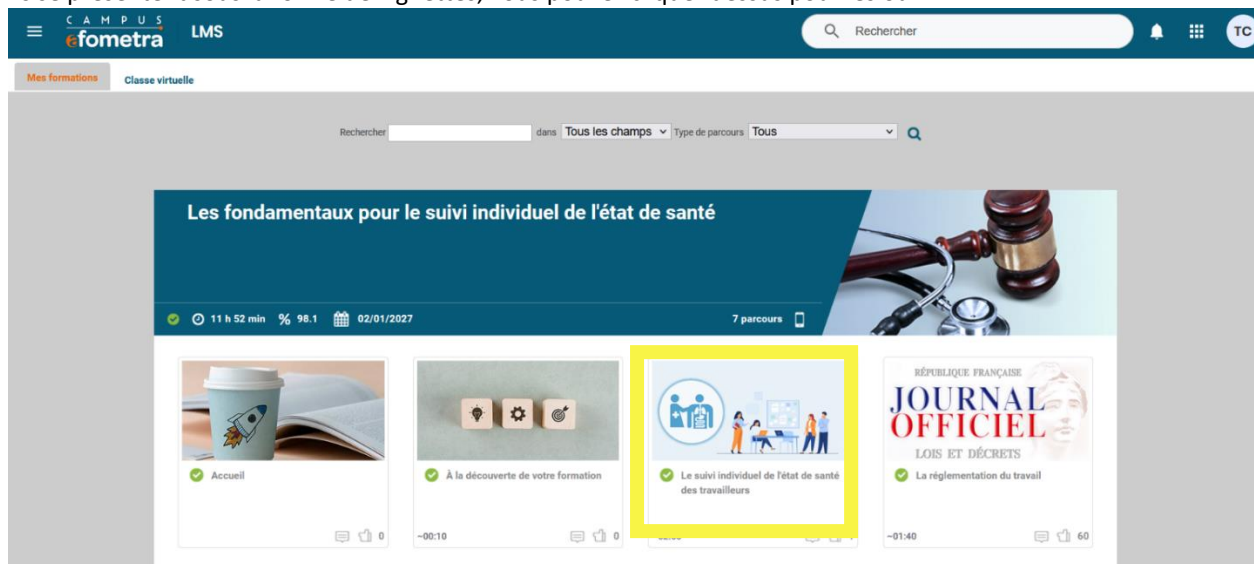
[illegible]

CAMPUS efometra LMS

Rechercher

TC

Mes formations Classe virtuelle

Rechercher dans Tous les champs Type de parcours Tous

Les fondamentaux pour le suivi individuel de l'état de santé

11 h 52 min % 98.1 02/01/2027

7 parcours

Accueil

0

À la découverte de votre formation

~00:10 0

Le suivi individuel de l'état de santé des travailleurs

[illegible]

RÉPUBLIQUE FRANÇAISE
JOURNAL OFFICIEL
LOIS ET DÉCRETS

La réglementation du travail

~01:40 60